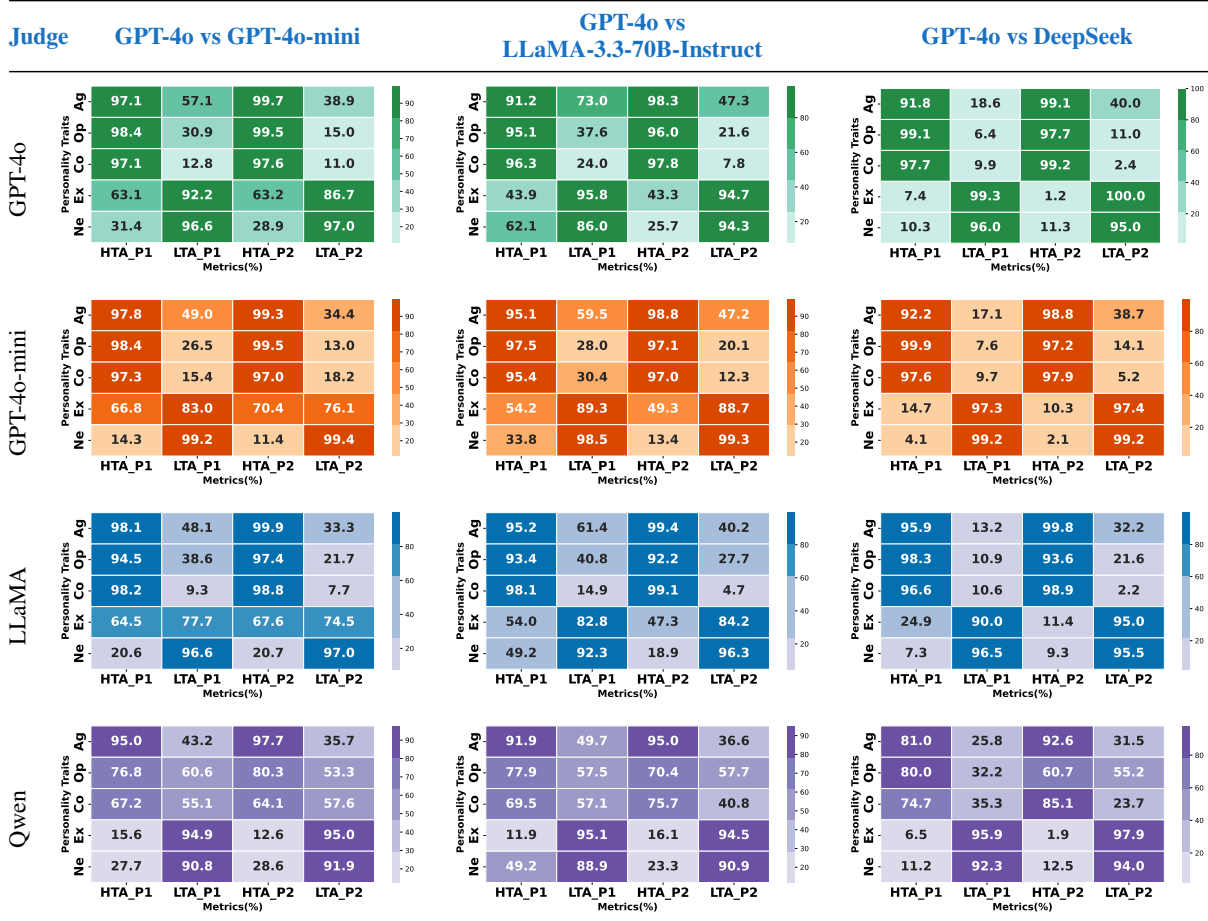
Judge | GPT-4o vs GPT-4o-mini | GPT-4o vs LLaMA-3.3-70B-Instruct | GPT-4o vs DeepSeek

GPT-4o

Personality Traits

| | HTA_P1 | LTA_P1 | HTA_P2 | LTA_P2 |
|---|---|---|---|---|
| Ag | 97.1 | 57.1 | 99.7 | 38.9 |
| Op | 98.4 | 30.9 | 99.5 | 15.0 |
| Co | 97.1 | 12.8 | 97.6 | 11.0 |
| Ex | 63.1 | 92.2 | 63.2 | 86.7 |
| Ne | 31.4 | 96.6 | 28.9 | 97.0 |

Metrics(%)

90 80 70 60 50 40 30 20

| | HTA_P1 | LTA_P1 | HTA_P2 | LTA_P2 |
|---|---|---|---|---|
| Ag | 91.2 | 73.0 | 98.3 | 47.3 |
| Op | 95.1 | 37.6 | 96.0 | 21.6 |
| Co | 96.3 | 24.0 | 97.8 | 7.8 |
| Ex | 43.9 | 95.8 | 43.3 | 94.7 |
| Ne | 62.1 | 86.0 | 25.7 | 94.3 |

Metrics(%)

80 60 40 20

| | HTA_P1 | LTA_P1 | HTA_P2 | LTA_P2 |
|---|---|---|---|---|
| Ag | 91.8 | 18.6 | 99.1 | 40.0 |
| Op | 99.1 | 6.4 | 97.7 | 11.0 |
| Co | 97.7 | 9.9 | 99.2 | 2.4 |
| Ex | 7.4 | 99.3 | 1.2 | 100.0 |
| Ne | 10.3 | 96.0 | 11.3 | 95.0 |

Metrics(%)

100 80 60 40 20

GPT-4o-mini

Personality Traits

| | HTA_P1 | LTA_P1 | HTA_P2 | LTA_P2 |
|---|---|---|---|---|
| Ag | 97.8 | 49.0 | 99.3 | 34.4 |
| Op | 98.4 | 26.5 | 99.5 | 13.0 |
| Co | 97.3 | 15.4 | 97.0 | 18.2 |
| Ex | 66.8 | 83.0 | 70.4 | 76.1 |
| Ne | 14.3 | 99.2 | 11.4 | 99.4 |

Metrics(%)

90 80 70 60 50 40 30 20

| | HTA_P1 | LTA_P1 | HTA_P2 | LTA_P2 |
|---|---|---|---|---|
| Ag | 95.1 | 59.5 | 98.8 | 47.2 |
| Op | 97.5 | 28.0 | 97.1 | 20.1 |
| Co | 95.4 | 30.4 | 97.0 | 12.3 |
| Ex | 54.2 | 89.3 | 49.3 | 88.7 |
| Ne | 33.8 | 98.5 | 13.4 | 99.3 |

Metrics(%)

90 80 70 60 50 40 30 20

| | HTA_P1 | LTA_P1 | HTA_P2 | LTA_P2 |
|---|---|---|---|---|
| Ag | 92.2 | 17.1 | 98.8 | 38.7 |
| Op | 99.9 | 7.6 | 97.2 | 14.1 |
| Co | 97.6 | 9.7 | 97.9 | 5.2 |
| Ex | 14.7 | 97.3 | 10.3 | 97.4 |
| Ne | 4.1 | 99.2 | 2.1 | 99.2 |

Metrics(%)

80 60 40 20

LLaMA

Personality Traits

| | HTA_P1 | LTA_P1 | HTA_P2 | LTA_P2 |
|---|---|---|---|---|
| Ag | 98.1 | 48.1 | 99.9 | 33.3 |
| Op | 94.5 | 38.6 | 97.4 | 21.7 |
| Co | 98.2 | 9.3 | 98.8 | 7.7 |
| Ex | 64.5 | 77.7 | 67.6 | 74.5 |
| Ne | 20.6 | 96.6 | 20.7 | 97.0 |

Metrics(%)

80 60 40 20

| | HTA_P1 | LTA_P1 | HTA_P2 | LTA_P2 |
|---|---|---|---|---|
| Ag | 95.2 | 61.4 | 99.4 | 40.2 |
| Op | 93.4 | 40.8 | 92.2 | 27.7 |
| Co | 98.1 | 14.9 | 99.1 | 4.7 |
| Ex | 54.0 | 82.8 | 47.3 | 84.2 |
| Ne | 49.2 | 92.3 | 18.9 | 96.3 |

Metrics(%)

80 60 40 20

| | HTA_P1 | LTA_P1 | HTA_P2 | LTA_P2 |
|---|---|---|---|---|
| Ag | 95.9 | 13.2 | 99.8 | 32.2 |
| Op | 98.3 | 10.9 | 93.6 | 21.6 |
| Co | 96.6 | 10.6 | 98.9 | 2.2 |
| Ex | 24.9 | 90.0 | 11.4 | 95.0 |
| Ne | 7.3 | 96.5 | 9.3 | 95.5 |

Metrics(%)

80 60 40 20

Qwen

Personality Traits

| | HTA_P1 | LTA_P1 | HTA_P2 | LTA_P2 |
|---|---|---|---|---|
| Ag | 95.0 | 43.2 | 97.7 | 35.7 |
| Op | 76.8 | 60.6 | 80.3 | 53.3 |
| Co | 67.2 | 55.1 | 64.1 | 57.6 |
| Ex | 15.6 | 94.9 | 12.6 | 95.0 |
| Ne | 27.7 | 90.8 | 28.6 | 91.9 |

Metrics(%)

90 80 70 60 50 40 30 20

| | HTA_P1 | LTA_P1 | HTA_P2 | LTA_P2 |
|---|---|---|---|---|
| Ag | 91.9 | 49.7 | 95.0 | 36.6 |
| Op | 77.9 | 57.5 | 70.4 | 57.7 |
| Co | 69.5 | 57.1 | 75.7 | 40.8 |
| Ex | 11.9 | 95.1 | 16.1 | 94.5 |
| Ne | 49.2 | 88.9 | 23.3 | 90.9 |

Metrics(%)

90 80 70 60 50 40 30 20

| | HTA_P1 | LTA_P1 | HTA_P2 | LTA_P2 |
|---|---|---|---|---|
| Ag | 81.0 | 25.8 | 92.6 | 31.5 |
| Op | 80.0 | 32.2 | 60.7 | 55.2 |
| Co | 74.7 | 35.3 | 85.1 | 23.7 |
| Ex | 6.5 | 95.9 | 1.9 | 97.9 |
| Ne | 11.2 | 92.3 | 12.5 | 94.0 |

Metrics(%)

80 60 40 20